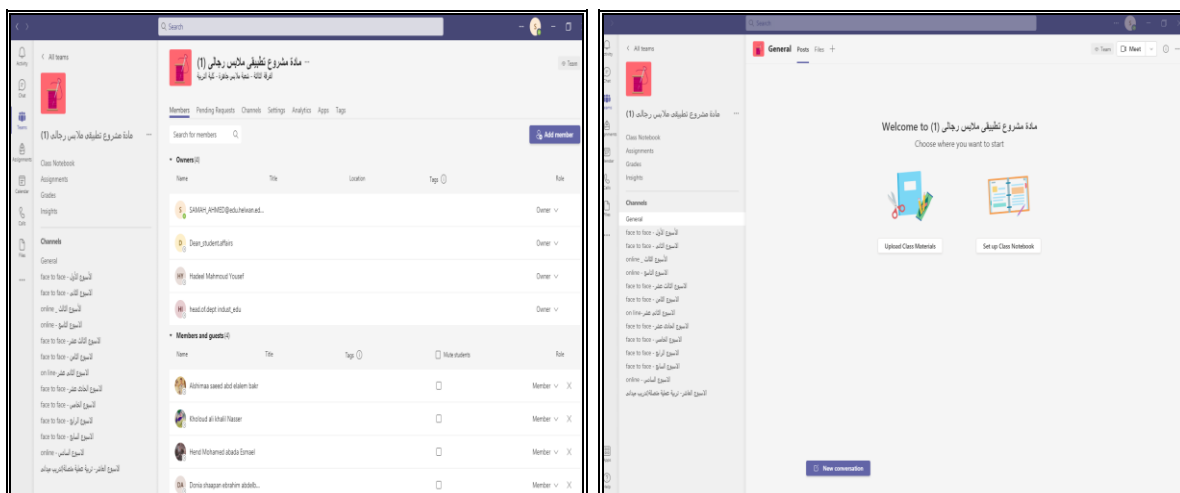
Search

Activity
Chat
Teams
Assignments
Calendar
Calls
Files

< All teams

مادة مشروع تطبيقى ملابس رجالى (1) ...

Class Notebook
Assignments
Grades
Insights

Channels
General
face to face - الأسبوع الأول
face to face - الأسبوع الثاني
online - الأسبوع الثالث
online - الأسبوع التاسع
face to face - الأسبوع الثالث عشر
face to face - الأسبوع الثاني
on line - الأسبوع الثامن عشر
face to face - الأسبوع الحادي عشر
face to face - الأسبوع الخامس
face to face - الأسبوع الرابع
face to face - الأسبوع السابع
online - الأسبوع العاشر
الأسبوع العاشر - تربية عملية ...

مادة مشروع تطبيقى ملابس رجالى (1) ...
الفرقة الثالثة - شعبة ملابس جاهزة - كلية التربية

Team

Members Pending Requests Channels Settings Analytics Apps Tags

Search for members

Add member

Owners (4)

| Name | Title | Location | Tags | Role |
|---|---|---|---|---|
| SAMAH_AHMED@edu.helwan.ed... | | | | Owner |
| Dean_student.affairs | | | | Owner |
| Hadeel Mahmoud Yousef | | | | Owner |
| head.of.dept.indust_edu | | | | Owner |

Members and guests (4)

| Name | Title | Tags | Mute students | Role |
|---|---|---|---|---|
| Alshimaa saeed abd elalem bakr | | | | Member X |
| Kholoud ali khalil Nasser | | | | Member X |
| Hend Mohamed abada Esmael | | | | Member X |
| Donia shaaban ebrahim abdelb... | | | | Member X |

Search

< All teams

مادة مشروع تطبيقى ملابس رجالى (1) ...

Class Notebook
Assignments
Grades
Insights

Channels
General
face to face - الأسبوع الأول
face to face - الأسبوع الثاني
online - الأسبوع الثالث
online - الأسبوع التاسع
face to face - الأسبوع الثالث عشر
face to face - الأسبوع الثاني
on line - الأسبوع الثامن عشر
face to face - الأسبوع الحادي عشر
face to face - الأسبوع الخامس
face to face - الأسبوع الرابع
face to face - الأسبوع السابع
online - الأسبوع العاشر
الأسبوع العاشر - تربية عملية ...

General Posts Files +

Team Meet

Welcome to مادة مشروع تطبيقى ملابس رجالى (1)
Choose where you want to start

Upload Class Materials
Set up Class Notebook

New conversation